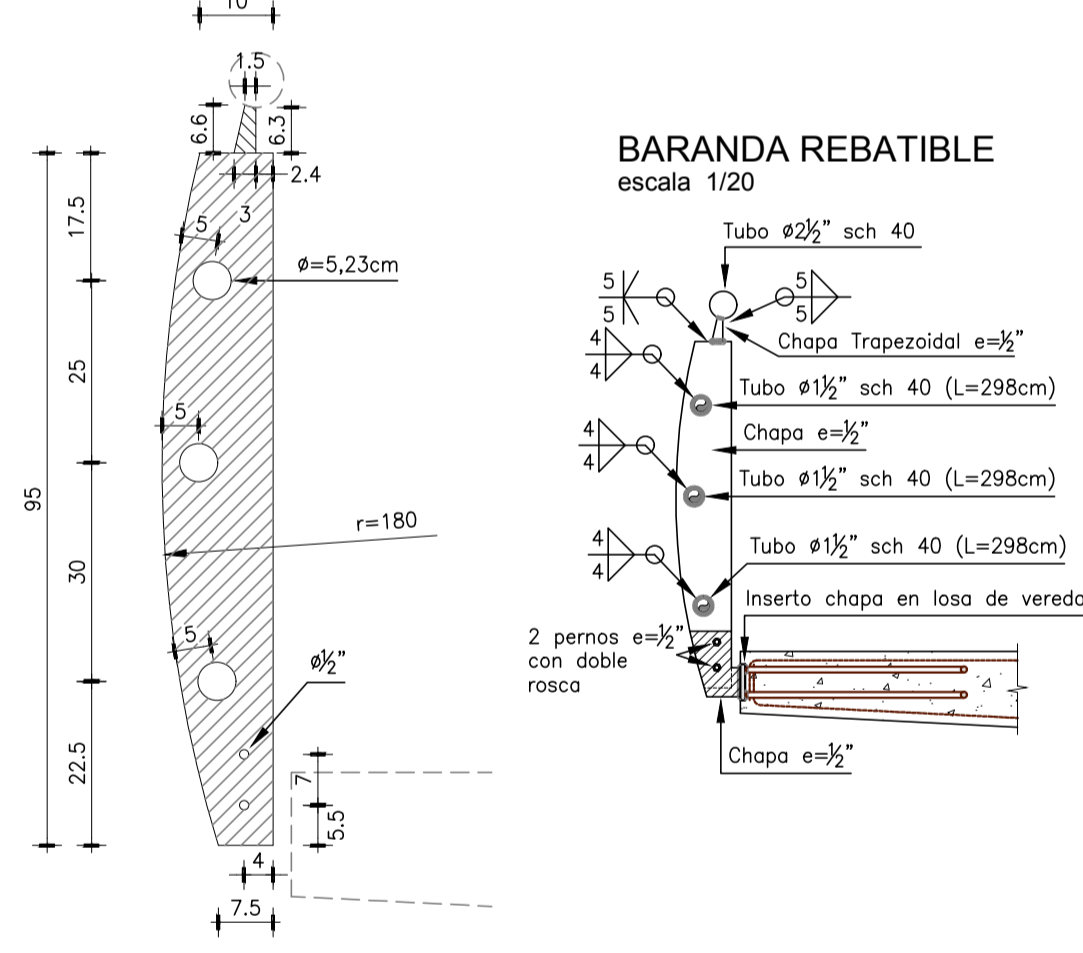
10

1.5

6.6

6.3

2.4

3

17.5

5

ø=5,23cm

25

5

95

r=180

30

5

ø½"

22.5

7

5.5

4

7.5

BARANDA REBATIBLE
escala 1/20

Tubo ø2½" sch 40

5
5

5
5

Chapa Trapezoidal e=½"

4
4

Tubo ø1½" sch 40 (L=298cm)

Chapa e=½"

4
4

Tubo ø1½" sch 40 (L=298cm)

4
4

Tubo ø1½" sch 40 (L=298cm)

Inserto chapa en losa de vereda

2 pernos e=½"
con doble
rosca

Chapa e=½"